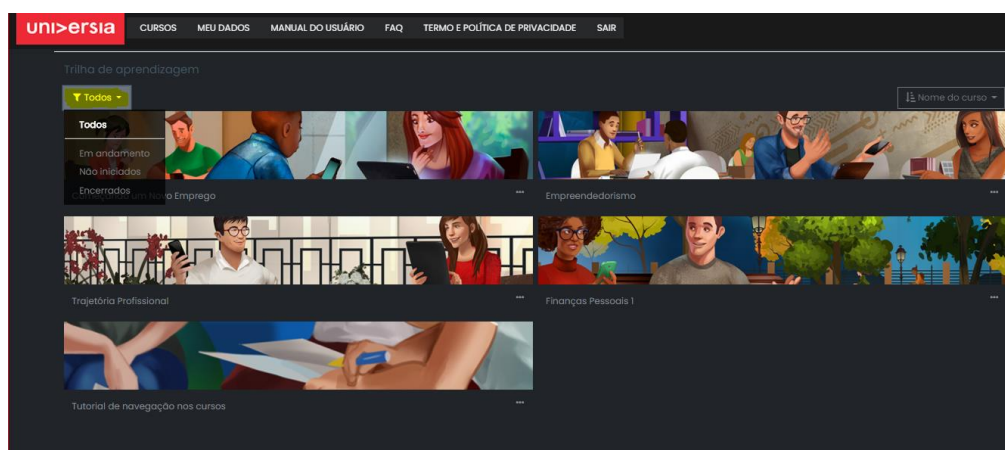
uni>ersia CURSOS MEU DADOS MANUAL DO USUÁRIO FAQ TERMO E POLÍTICA DE PRIVACIDADE SAIR

Trilha de aprendizagem

Todos

Nome do curso

Todos
Em andamento
Não iniciados
Encerrados

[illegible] um Novo Emprego ...

Empreendedorismo ...

Trajetória Profissional ...

Finanças Pessoais 1 ...

Tutorial de navegação nos cursos ...